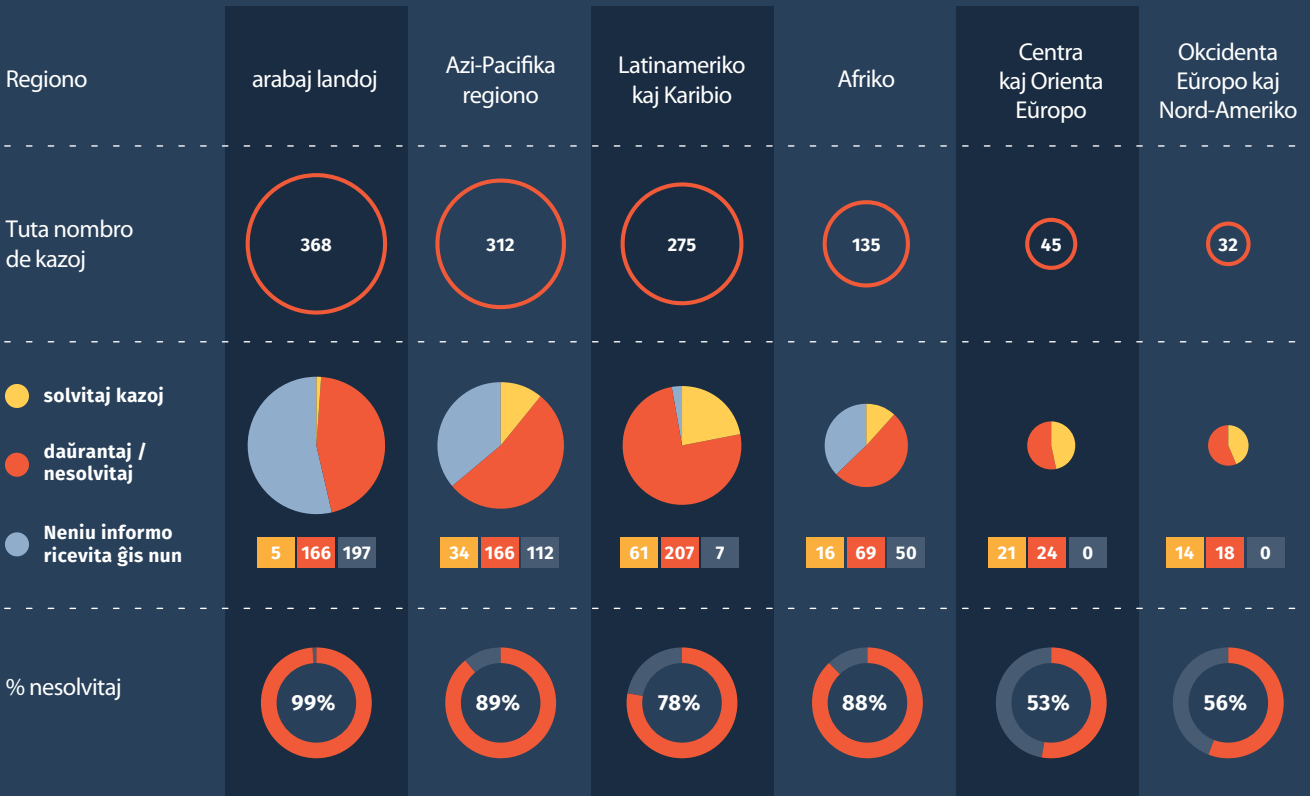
| Regiono | arabaj landoj | Azi-Pacifika regiono | Latinameriko kaj Karibio | Afriko | Centra kaj Orienta Eŭropo | Okcidenta Eŭropo kaj Nord-Ameriko |
|---|---|---|---|---|---|---|
| Tuta nombro de kazoj | 368 | 312 | 275 | 135 | 45 | 32 |
| solvitaj kazoj / daŭrantaj / nesolvitaj / Neniu informo ricevita ĝis nun | 5 166 197 | 34 166 112 | 61 207 7 | 16 69 50 | 21 24 0 | 14 18 0 |
| % nesolvitaj | 99% | 89% | 78% | 88% | 53% | 56% |